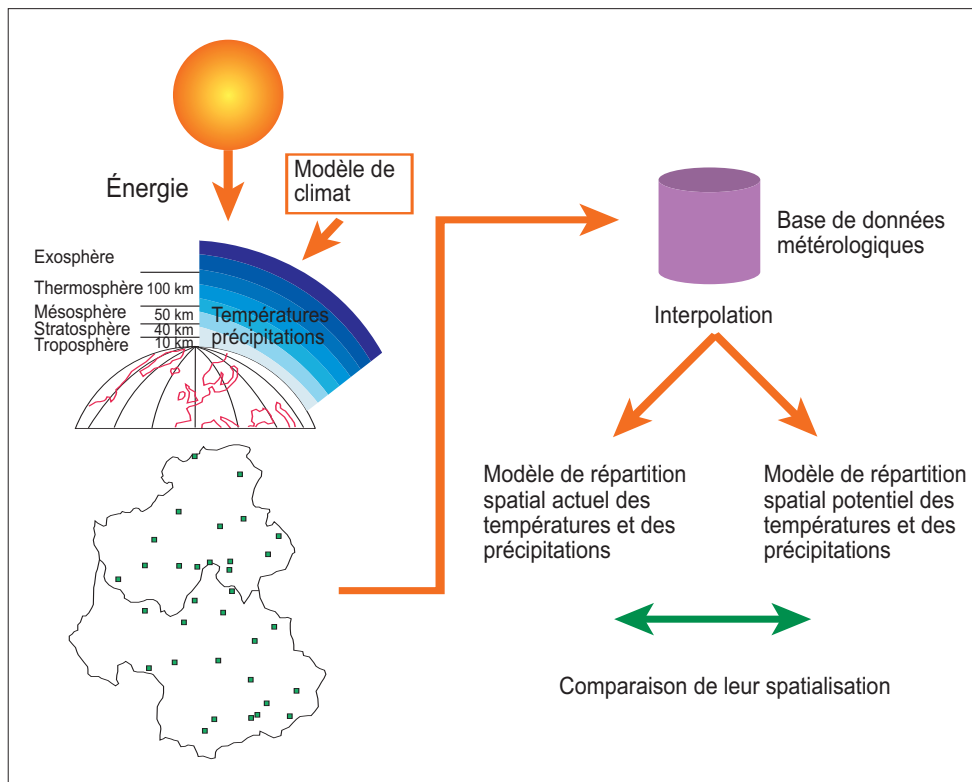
Énergie

Modèle de climat

Exosphère
Thermosphère 100 km
Mésosphère 50 km
Stratosphère 40 km
Troposphère 10 km

Températures précipitations

Base de données métérologiques

Interpolation

Modèle de répartition spatial actuel des températures et des précipitations

Modèle de répartition spatial potentiel des températures et des précipitations

Comparaison de leur spatialisation